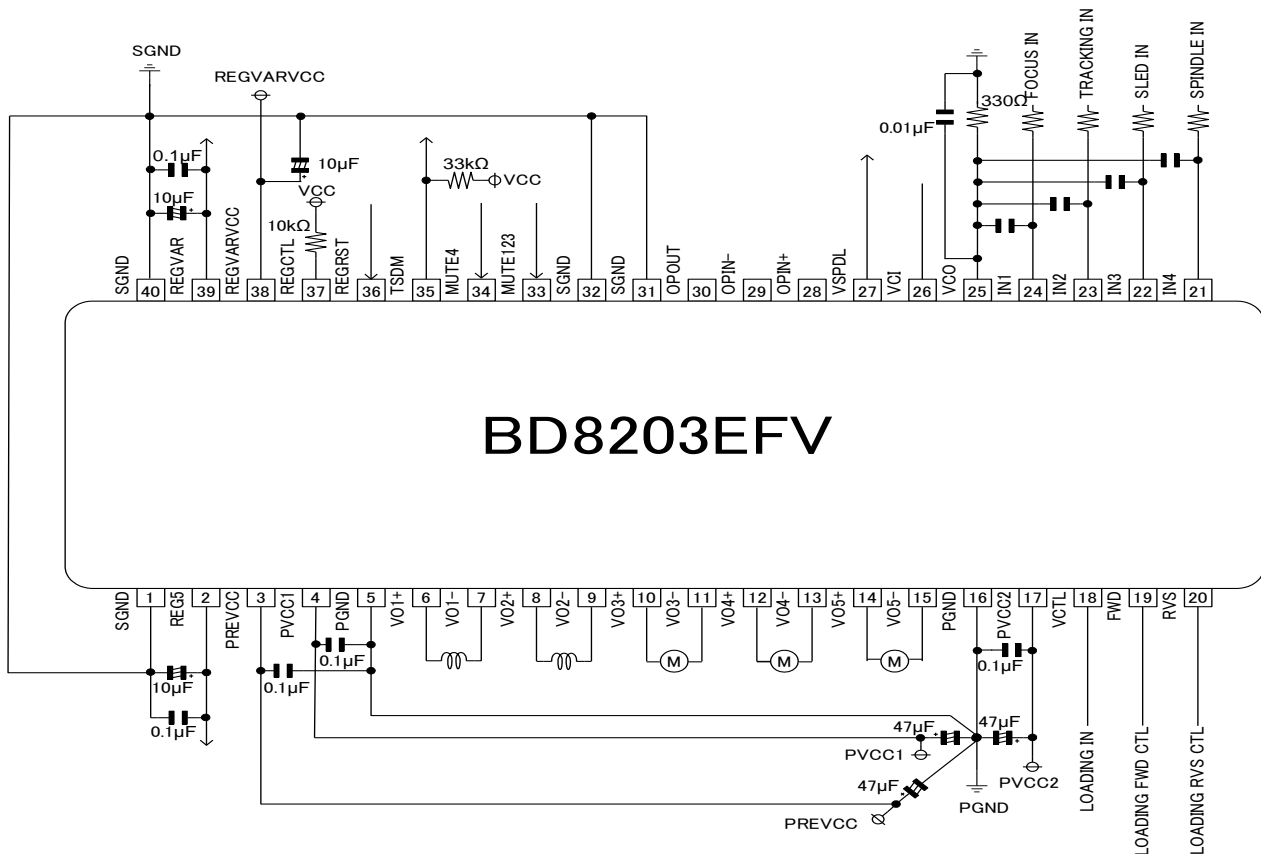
SGND
REGVARVCC
FOCUS IN
TRACKING IN
SLED IN
SPINDLE IN
330Ω
0.01μF
0.1μF
10μF
10μF
VCC
33kΩ
VCC
10kΩ
SGND
40
REGVAR
39
REGVARVCC
38
REGCTL
37
REGRST
36
TSDM
35
MUTE4
34
MUTE123
33
SGND
32
SGND
31
OPOUT
30
OPIN-
29
OPIN+
28
VSPDL
27
VCI
26
VCO
25
IN1
24
IN2
23
IN3
22
IN4
21

BD8203EFV

SGND
1
REG5
2
PREVCC
3
PVCC1
4
PGND
5
VO1+
6
VO1-
7
VO2+
8
VO2-
9
VO3+
10
VO3-
11
VO4+
12
VO4-
13
VO5+
14
VO5-
15
PGND
16
PVCC2
17
VCTL
18
FWD
19
RVS
20
M
M
M
0.1μF
0.1μF
0.1μF
10μF
0.1μF
47μF
47μF
47μF
PVCC1
PVCC2
PGND
PREVCC
LOADING IN
LOADING FWD CTL
LOADING RVS CTL